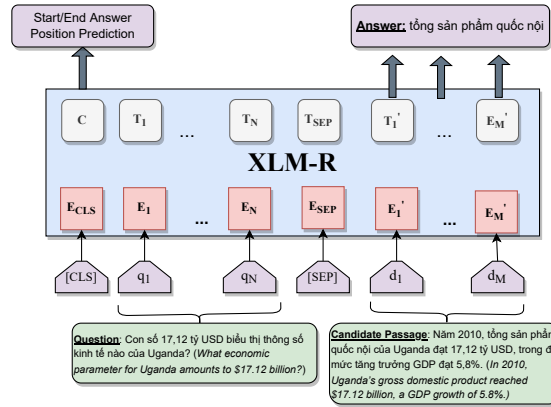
Start/End Answer Position Prediction

Answer: tổng sản phẩm quốc nội

C

$T_1$

...

$T_N$

$T_{SEP}$

$T_1'$

...

$E_M'$

XLM-R

$E_{CLS}$

$E_1$

...

$E_N$

$E_{SEP}$

$E_1'$

...

$E_M'$

[CLS]

$q_1$

$q_N$

[SEP]

$d_1$

$d_M$

Question: Con số 17,12 tỷ USD biểu thị thông số kinh tế nào của Uganda? (What economic parameter for Uganda amounts to $17.12 billion?)

Candidate Passage: Năm 2010, tổng sản phẩm quốc nội của Uganda đạt 17,12 tỷ USD, trong đ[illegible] mức tăng trưởng GDP đạt 5,8%. (In 2010, Uganda's gross domestic product reached $17.12 billion, a GDP growth of 5.8%.)